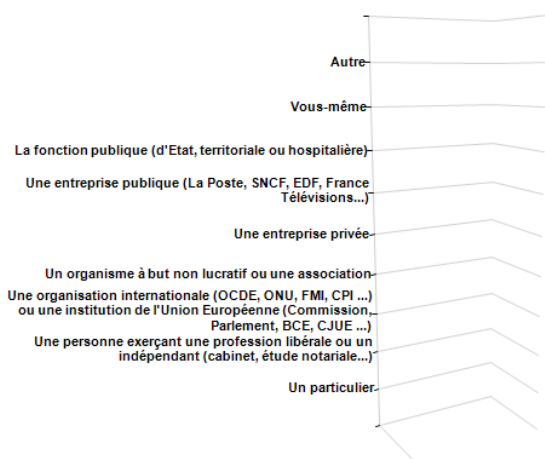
Autre

Vous-même

La fonction publique (d'Etat, territoriale ou hospitalière)

Une entreprise publique (La Poste, SNCF, EDF, France Télévisions...)

Une entreprise privée

Un organisme à but non lucratif ou une association

Une organisation internationale (OCDE, ONU, FMI, CPI ...) ou une institution de l'Union Européenne (Commission, Parlement, BCE, CJUE ...)

Une personne exerçant une profession libérale ou un indépendant (cabinet, étude notariale...)

Un particulier